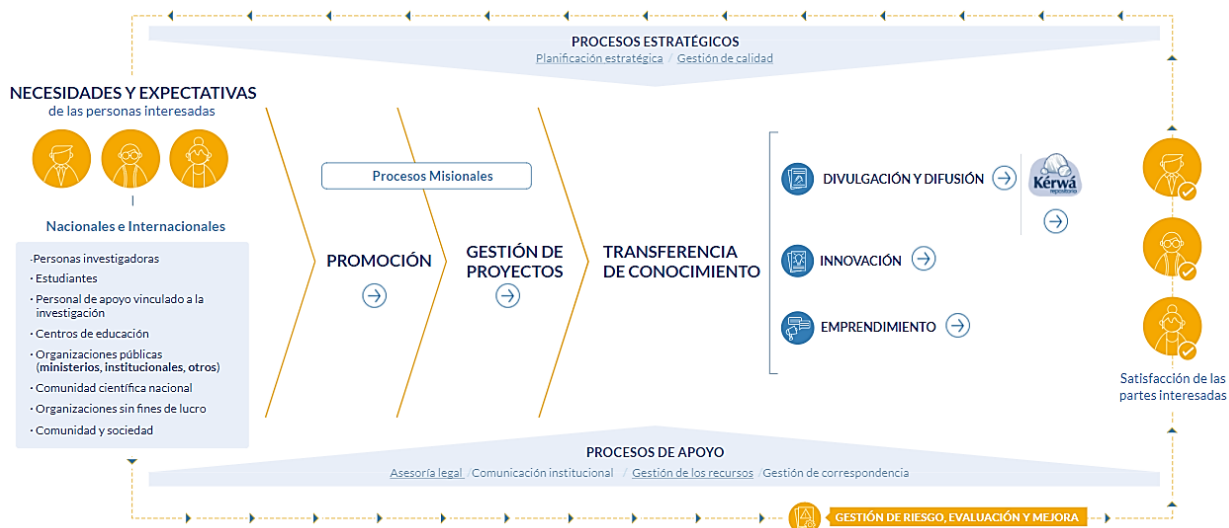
PROCESOS ESTRATÉGICOS
Planificación estratégica / Gestión de calidad

NECESIDADES Y EXPECTATIVAS
de las personas interesadas

Nacionales e Internacionales

-Personas investigadoras
· Estudiantes
· Personal de apoyo vinculado a la investigación
· Centros de educación
· Organizaciones públicas (ministerios, institucionales, otros)
· Comunidad científica nacional
· Organizaciones sin fines de lucro
· Comunidad y sociedad

Procesos Misionales

PROMOCIÓN

GESTIÓN DE PROYECTOS

TRANSFERENCIA DE CONOCIMIENTO

DIVULGACIÓN Y DIFUSIÓN

Kérwá
repositorio

INNOVACIÓN

EMPRENDIMIENTO

Satisfacción de las partes interesadas

PROCESOS DE APOYO
Asesoría legal / Comunicación institucional / Gestión de los recursos / Gestión de correspondencia

GESTIÓN DE RIESGO, EVALUACIÓN Y MEJORA